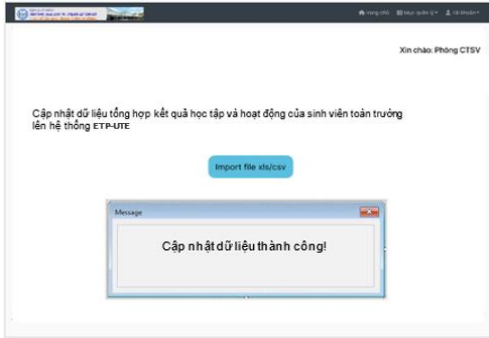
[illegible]

Trang chủ   Mục quản lý   Tài khoản

Xin chào: Phòng CTSV

Cập nhật dữ liệu tổng hợp kết quả học tập và hoạt động của sinh viên toàn trường lên hệ thống ETP-UTE

Import file xls/csv

Message

X

Cập nhật dữ liệu thành công!